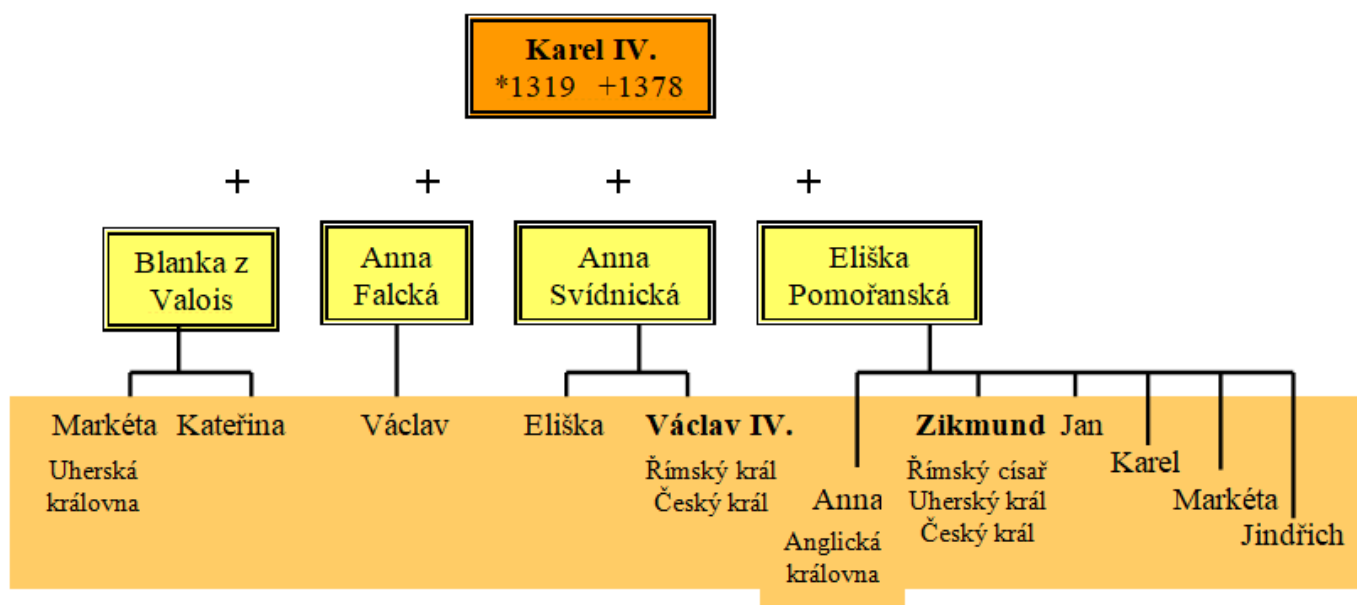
Karel IV.
*1319 +1378

+ + + +

Blanka z Valois

Anna Falcká

Anna Svídnická

Eliška Pomořanská

Markéta
Uherská královna

Kateřina

Václav

Eliška

Václav IV.
Římský král
Český král

Anna
Anglická královna

Zikmund
Římský císař
Uherský král
Český král

Jan

Karel

Markéta

Jindřich